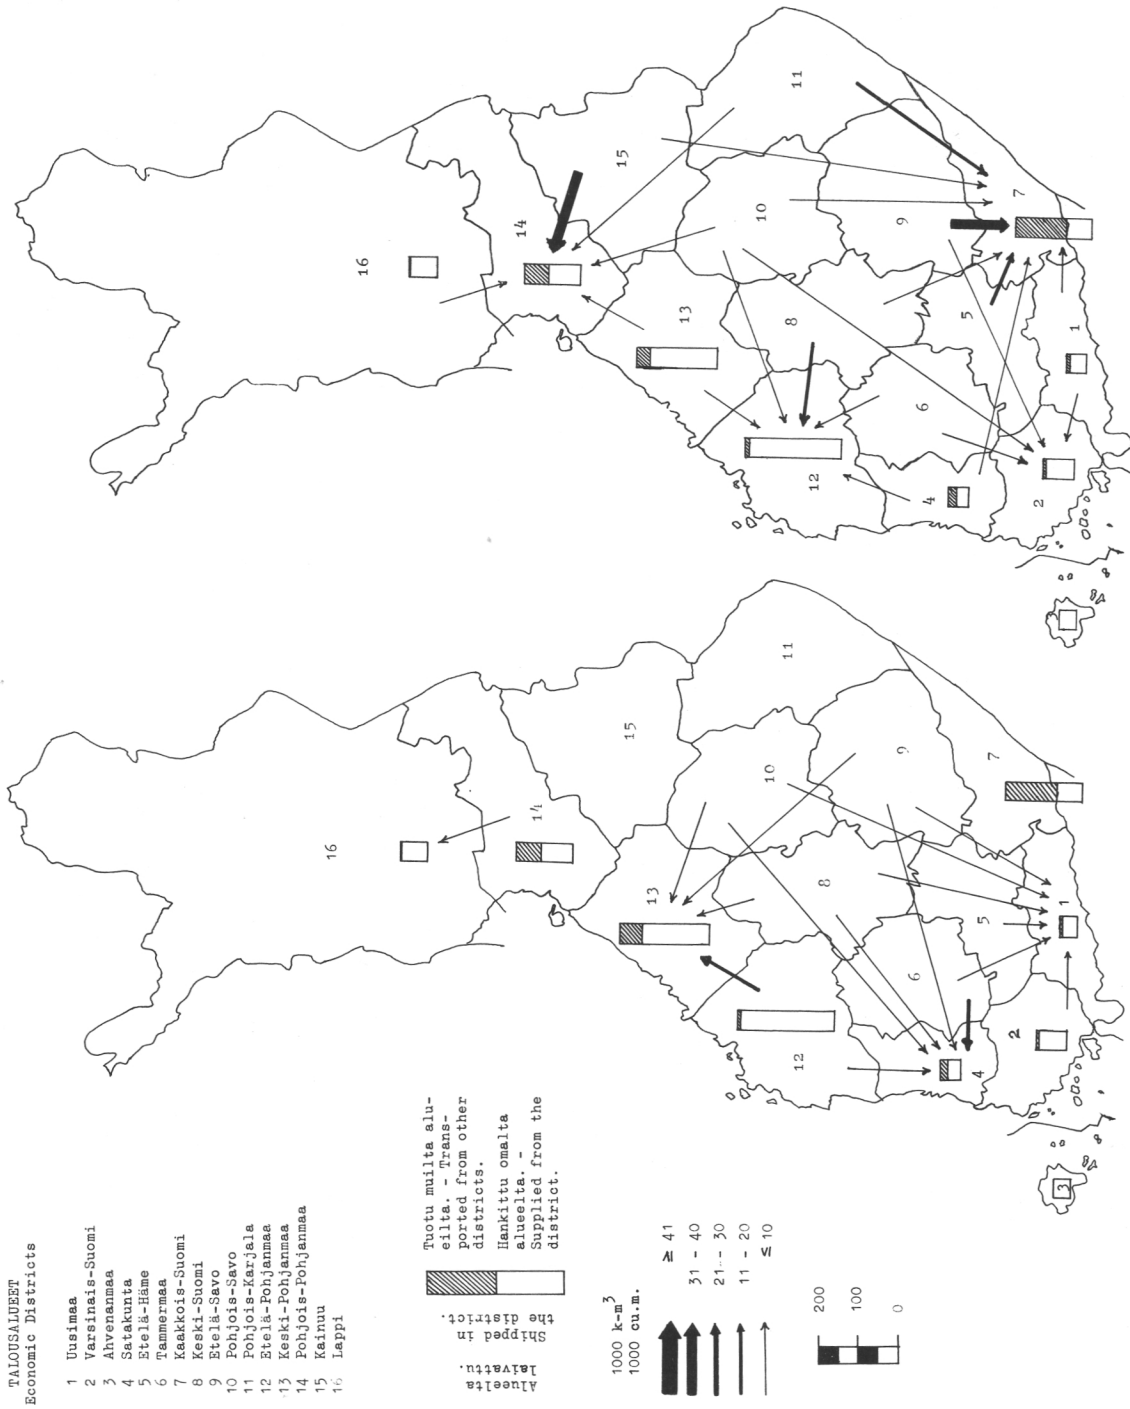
TALOUSALUEET
Economic Districts

1 Uusimaa
2 Varsinais-Suomi
3 Ahvenanmaa
4 Satakunta
5 Etelä-Häme
6 Tammermaa
7 Kaakkois-Suomi
8 Keski-Suomi
9 Etelä-Savo
10 Pohjois-Savo
11 Pohjois-Karjala
12 Etelä-Pohjanmaa
13 Keski-Pohjanmaa
14 Pohjois-Pohjanmaa
15 Kainuu
16 Lappi

Alueelta laivattu.
Shipped in the district.

Tuotu muilta alueilta. - Transported from other districts.
Hankittu omalta alueelta. - Supplied from the district.

1000 k-m$^3$
1000 cu.m.

≥ 41
31 - 40
21 - 30
11 - 20
≤ 10

200
100
0

16
14
15
11
13
10
9
7
8
5
12
6
1
4
2
3

16
14
15
11
13
10
9
7
8
12
5
6
1
4
2